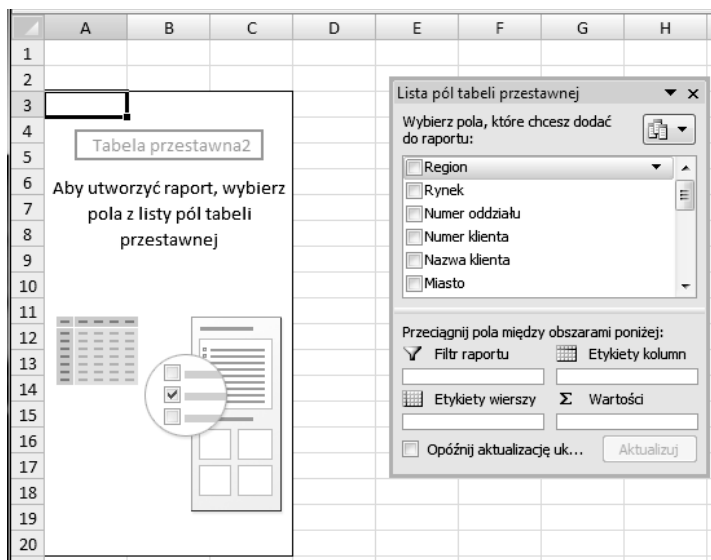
A B C D E F G H
1
2
3
4
5
6
7
8
9
10
11
12
13
14
15
16
17
18
19
20

Tabela przestawna2

Aby utworzyć raport, wybierz pola z listy pól tabeli przestawnej

Lista pól tabeli przestawnej

Wybierz pola, które chcesz dodać do raportu:

Region
Rynek
Numer oddziału
Numer klienta
Nazwa klienta
Miasto

Przeciągnij pola między obszarami poniżej:

Filtr raportu
Etykiety kolumn
Etykiety wierszy
$\Sigma$ Wartości

Opóźnij aktualizację uk...
Aktualizuj